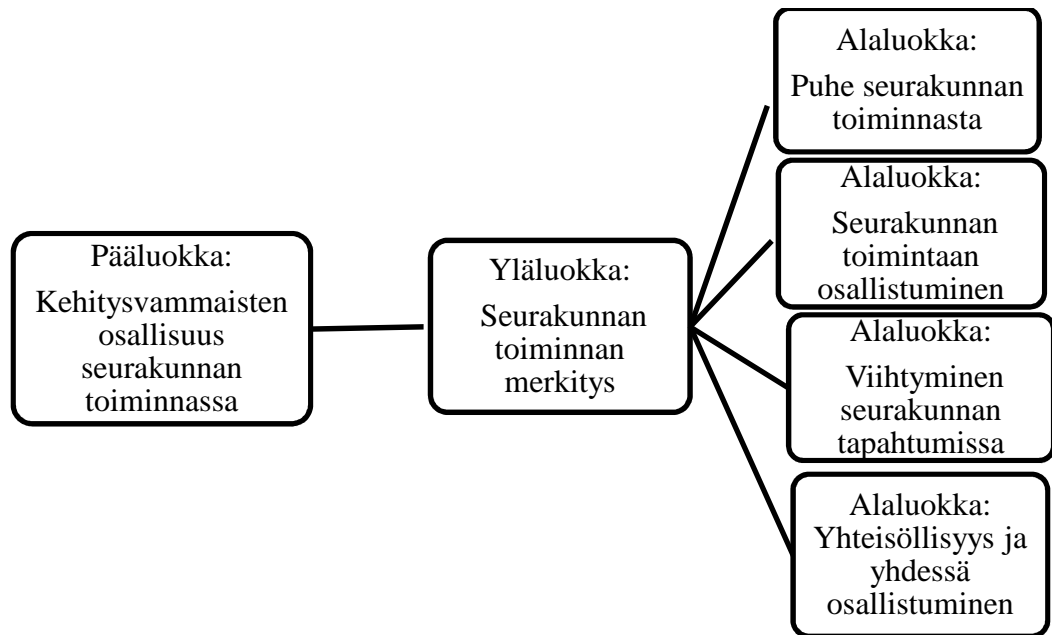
Pääluokka:
Kehitysvammaisten osallisuus seurakunnan toiminnassa

Yläluokka:
Seurakunnan toiminnan merkitys

Alaluokka:
Puhe seurakunnan toiminnasta

Alaluokka:
Seurakunnan toimintaan osallistuminen

Alaluokka:
Viihtyminen seurakunnan tapahtumissa

Alaluokka:
Yhteisöllisyys ja yhdessä osallistuminen